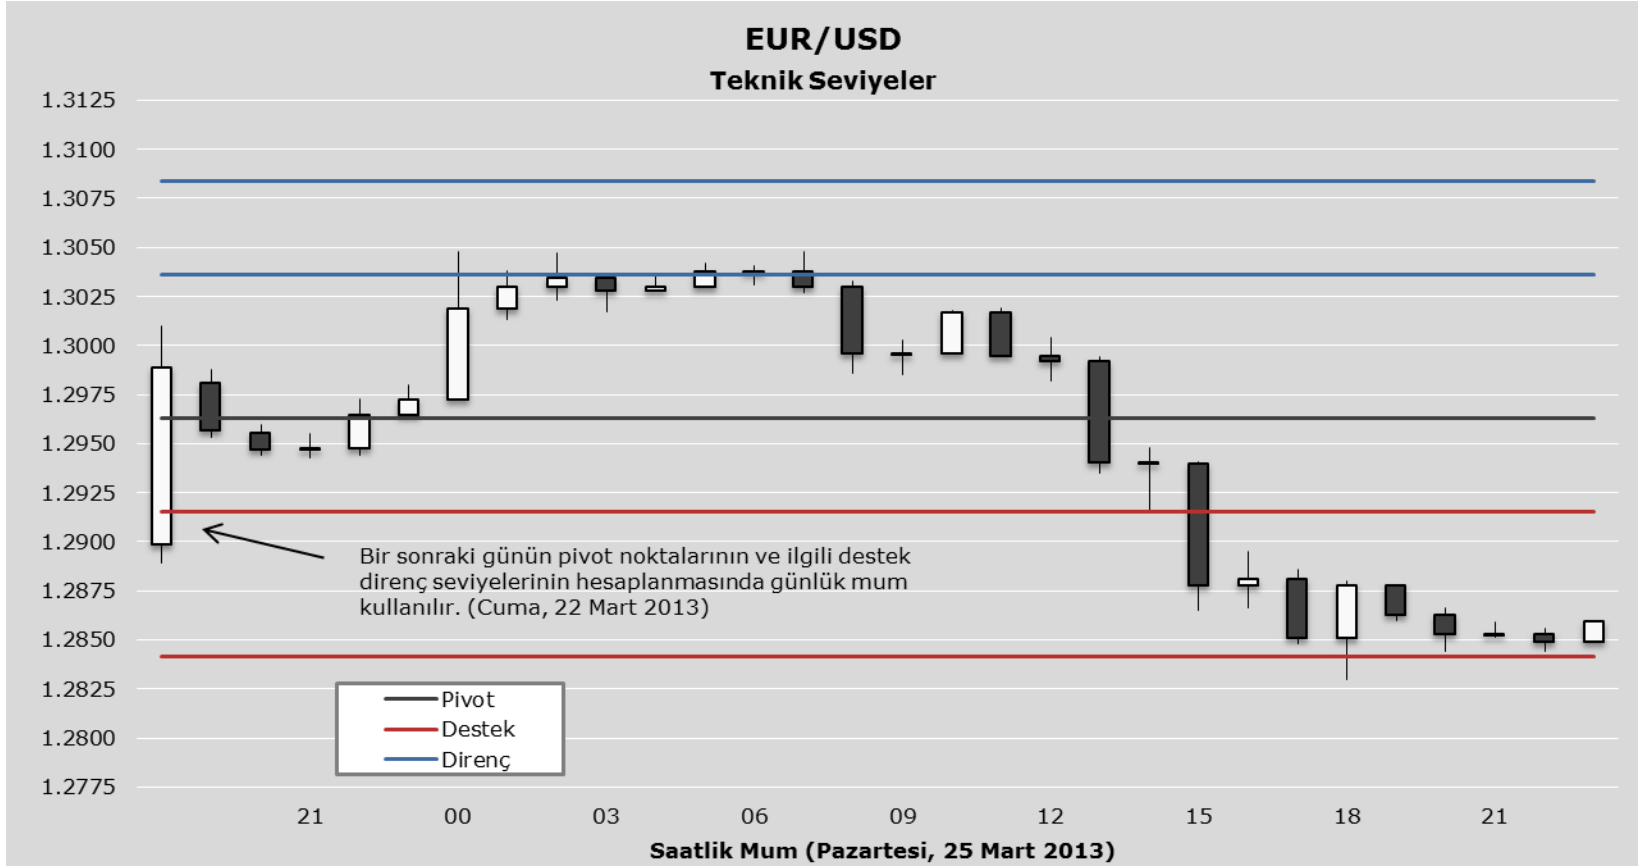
EUR/USD
Teknik Seviyeler

1.3125
1.3100
1.3075
1.3050
1.3025
1.3000
1.2975
1.2950
1.2925
1.2900
1.2875
1.2850
1.2825
1.2800
1.2775

Bir sonraki günün pivot noktalarının ve ilgili destek direnç seviyelerinin hesaplanmasında günlük mum kullanılır. (Cuma, 22 Mart 2013)

Pivot
Destek
Direnç

21 00 03 06 09 12 15 18 21

Saatlik Mum (Pazartesi, 25 Mart 2013)